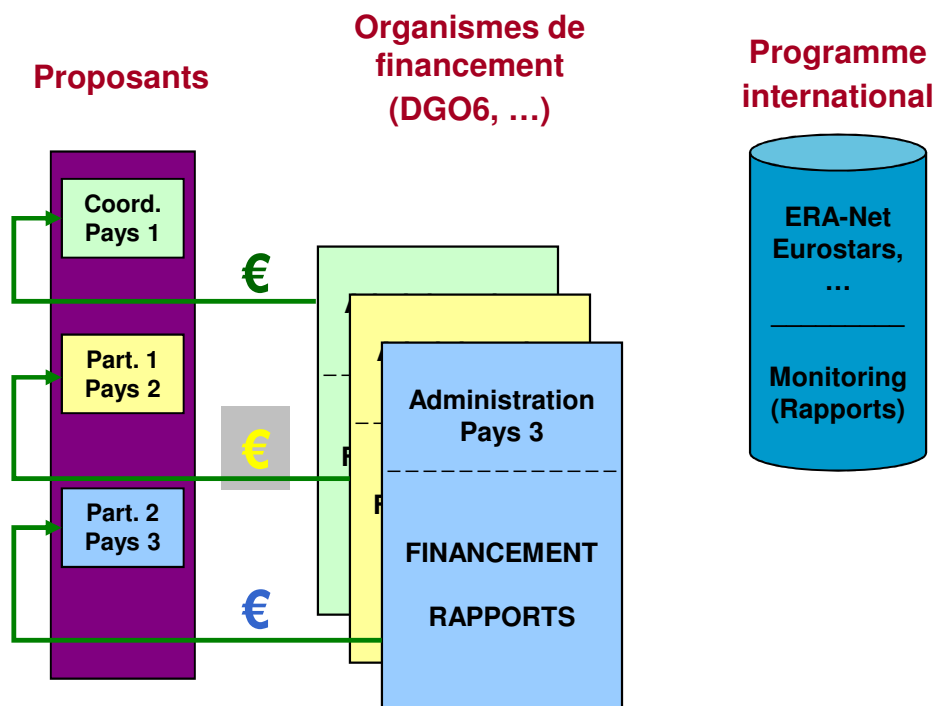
Proposants

Organismes de financement (DGO6, …)

Programme international

Coord. Pays 1

Part. 1 Pays 2

Part. 2 Pays 3

€

€

€

A

A

R

R

Administration Pays 3

FINANCEMENT

RAPPORTS

ERA-Net Eurostars, …

Monitoring (Rapports)